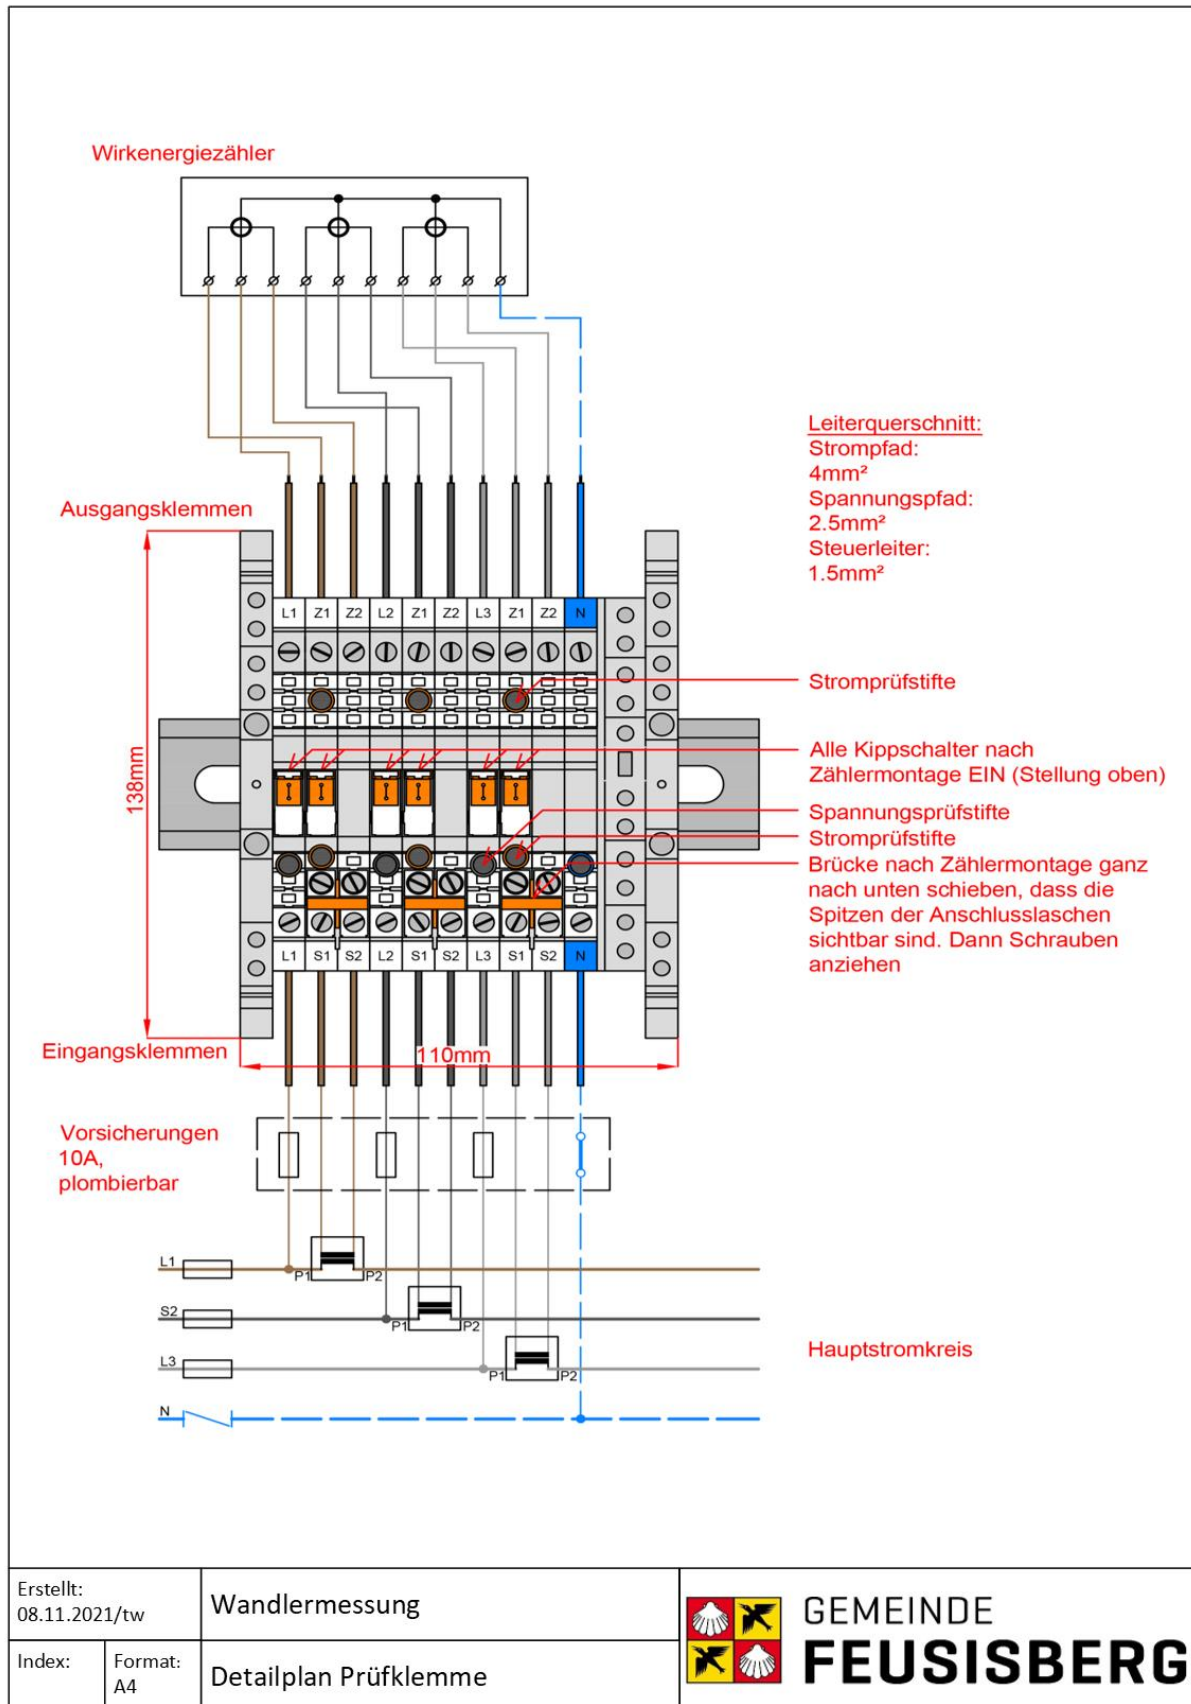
Wirkenergiezähler

Leiterquerschnitt:
Strompfad:
4mm²
Spannungspfad:
2.5mm²
Steuerleiter:
1.5mm²

Ausgangsklemmen

L1 Z1 Z2 L2 Z1 Z2 L3 Z1 Z2 N

Stromprüfstifte

Alle Kippschalter nach Zählermontage EIN (Stellung oben)

138mm

Spannungsprüfstifte
Stromprüfstifte
Brücke nach Zählermontage ganz nach unten schieben, dass die Spitzen der Anschlusslaschen sichtbar sind. Dann Schrauben anziehen

L1 S1 S2 L2 S1 S2 L3 S1 S2 N

Eingangsklemmen

110mm

Vorsicherungen
10A,
plombierbar

L1
P1 P2
S2
P1 P2
L3
P1 P2
N

Hauptstromkreis

| Erstellt: 08.11.2021/tw | | Wandlermessung |
|---|---|---|
| Index: | Format: A4 | Detailplan Prüfklemme |

GEMEINDE
FEUSISBERG